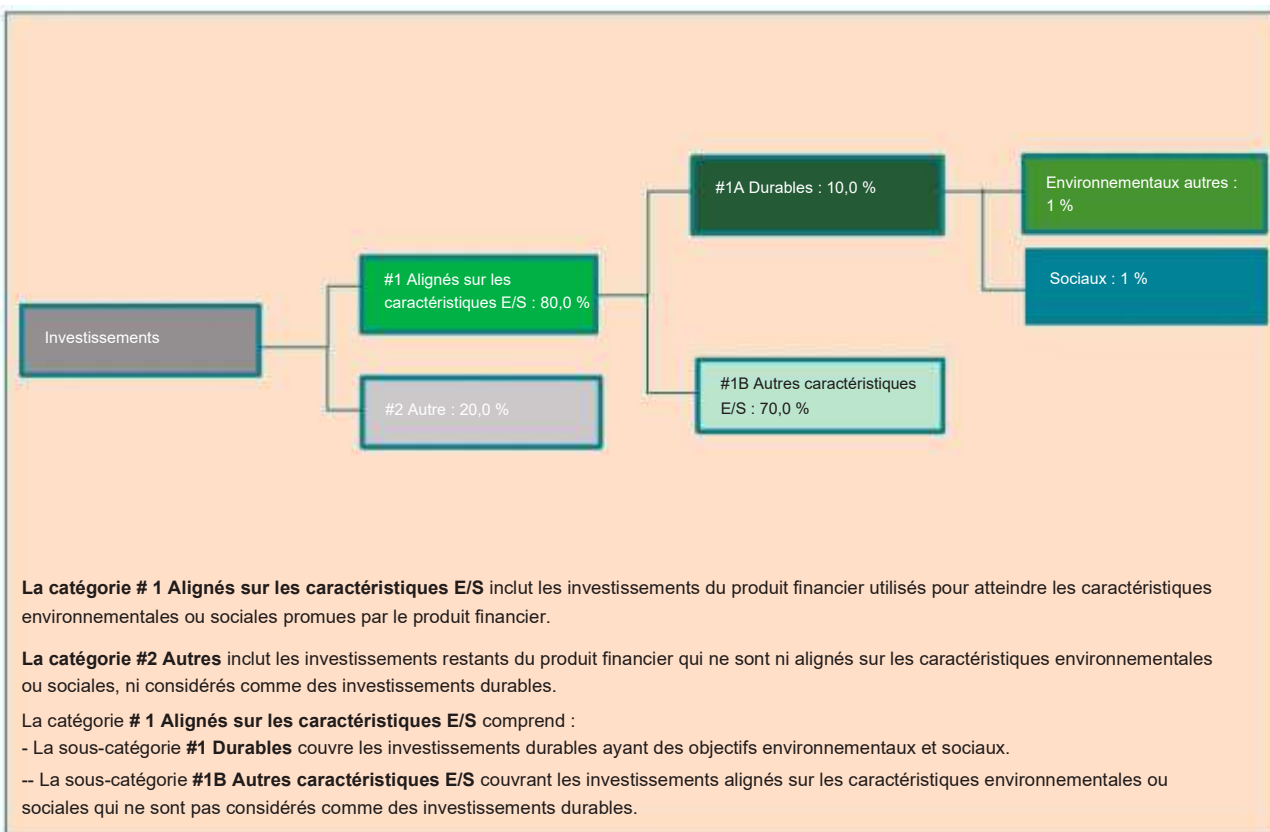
Investissements

#1 Alignés sur les caractéristiques E/S : 80,0 %

#2 Autre : 20,0 %

#1A Durables : 10,0 %

#1B Autres caractéristiques E/S : 70,0 %

Environnementaux autres : 1 %

Sociaux : 1 %

**La catégorie # 1 Alignés sur les caractéristiques E/S** inclut les investissements du produit financier utilisés pour atteindre les caractéristiques environnementales ou sociales promues par le produit financier.

**La catégorie #2 Autres** inclut les investissements restants du produit financier qui ne sont ni alignés sur les caractéristiques environnementales ou sociales, ni considérés comme des investissements durables.

La catégorie **# 1 Alignés sur les caractéristiques E/S** comprend :
- La sous-catégorie **#1 Durables** couvre les investissements durables ayant des objectifs environnementaux et sociaux.

-- La sous-catégorie **#1B Autres caractéristiques E/S** couvrant les investissements alignés sur les caractéristiques environnementales ou sociales qui ne sont pas considérés comme des investissements durables.